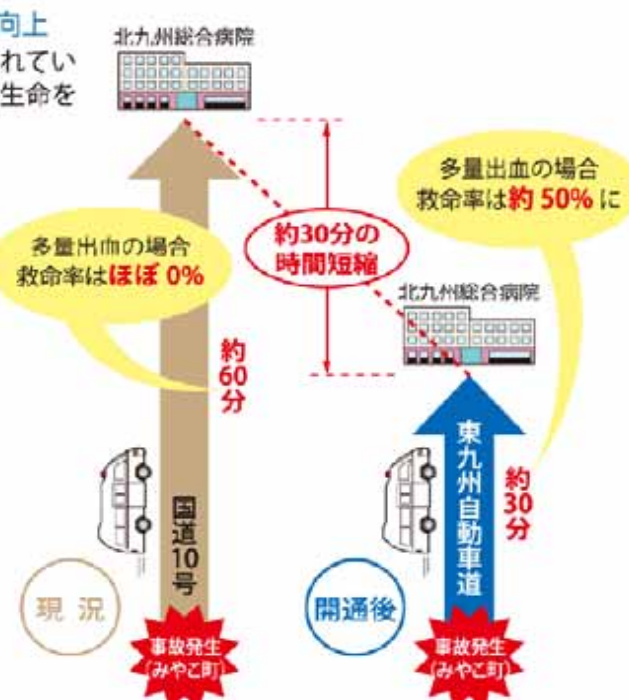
向上
れてい
生命を

北九州総合病院

多量出血の場合
救命率は約 50% に

約30分の
時間短縮

多量出血の場合
救命率はほぼ 0%

北九州総合病院

約
60
分

国道
10
号

東九州自動車道

約
30
分

現況

開通後

事故発生
(みやこ町)

事故発生
(みやこ町)